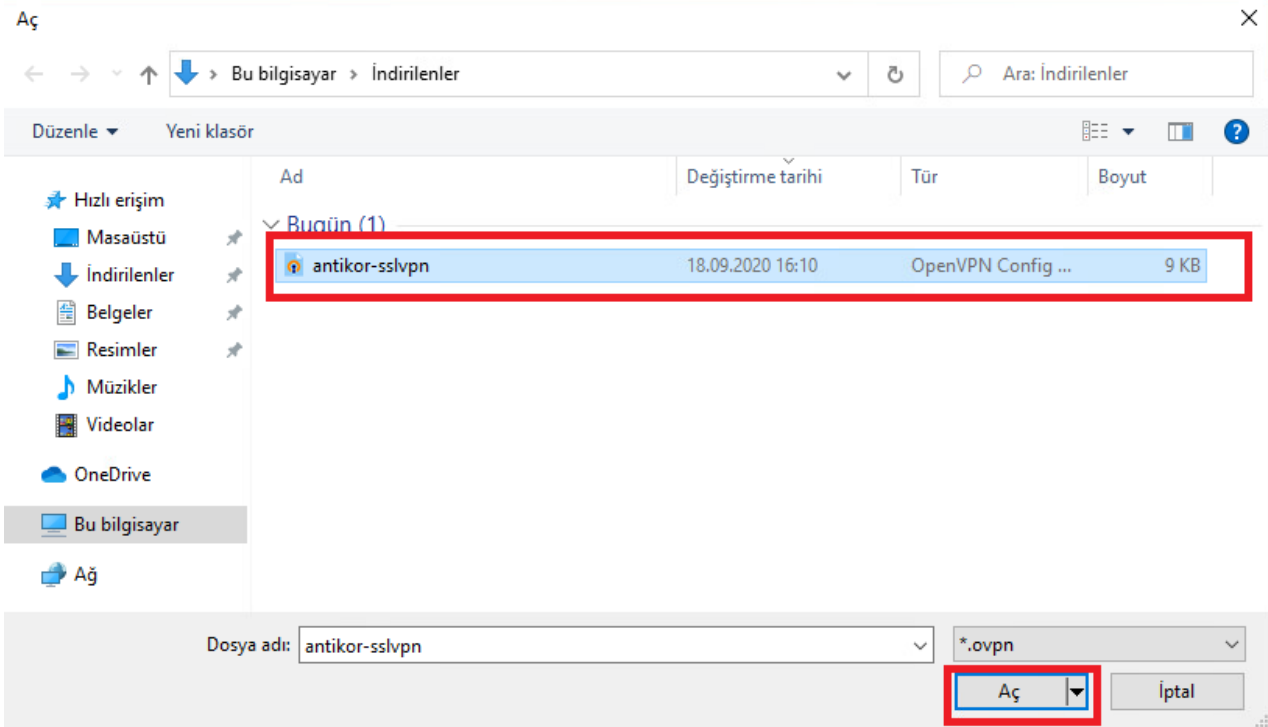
Aç

Bu bilgisayar > İndirilenler

Ara: İndirilenler

Düzenle ▾ Yeni klasör

Hızlı erişim
Masaüstü
İndirilenler
Belgeler
Resimler
Müzikler
Videolar
OneDrive
Bu bilgisayar
Ağ

| Ad | Değiştirme tarihi | Tür | Boyut |
|---|---|---|---|
| Bugün (1) | | | |
| antikor-sslvpn | 18.09.2020 16:10 | OpenVPN Config ... | 9 KB |

Dosya adı: antikor-sslvpn

*.ovpn

Aç

İptal